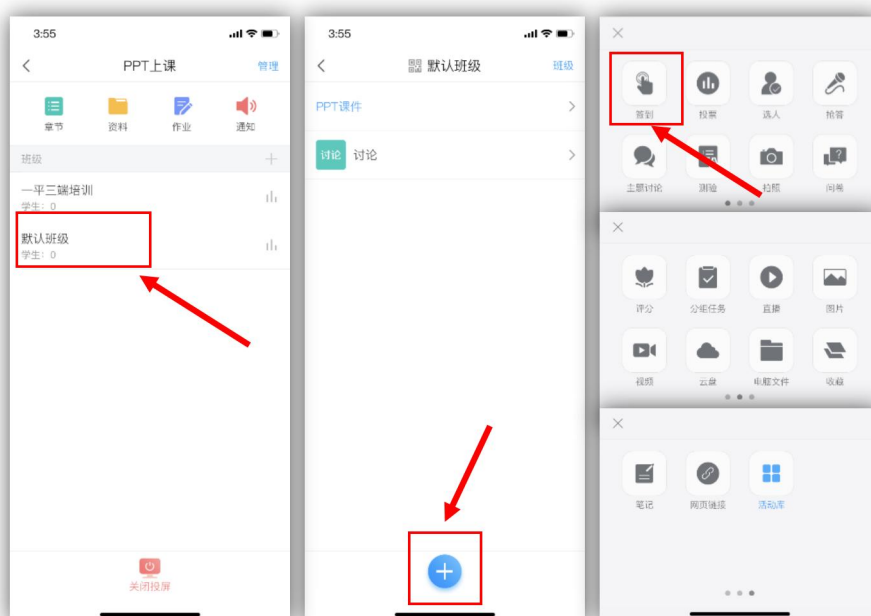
3:55

PPT上课

管理

章节

资料

作业

通知

班级

一平三端培训

学生：0

默认班级

学生：0

关闭投屏

3:55

默认班级

班级

PPT课件

讨论

讨论

签到

投票

选人

抢答

主题讨论

测验

拍照

问卷

评分

分组任务

直播

图片

视频

云盘

电脑文件

收藏

笔记

网页链接

活动库